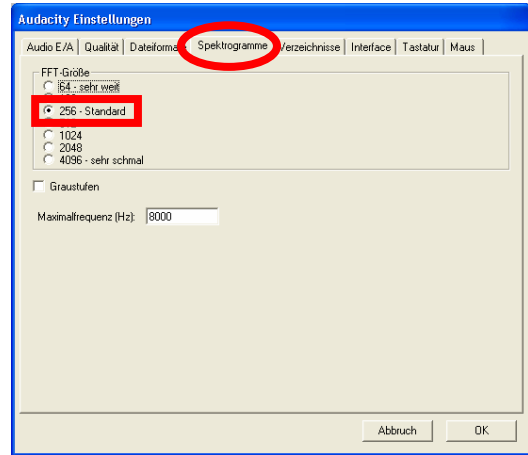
Audacity Einstellungen

Audio E/A | Qualität | Dateiforma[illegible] | Spektrogramme | Verzeichnisse | Interface | Tastatur | Maus

FFT-Größe
64 - sehr weit
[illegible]
256 - Standard
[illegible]
1024
2048
4096 - sehr schmal

Graustufen

Maximalfrequenz (Hz): 8000

Abbruch
OK